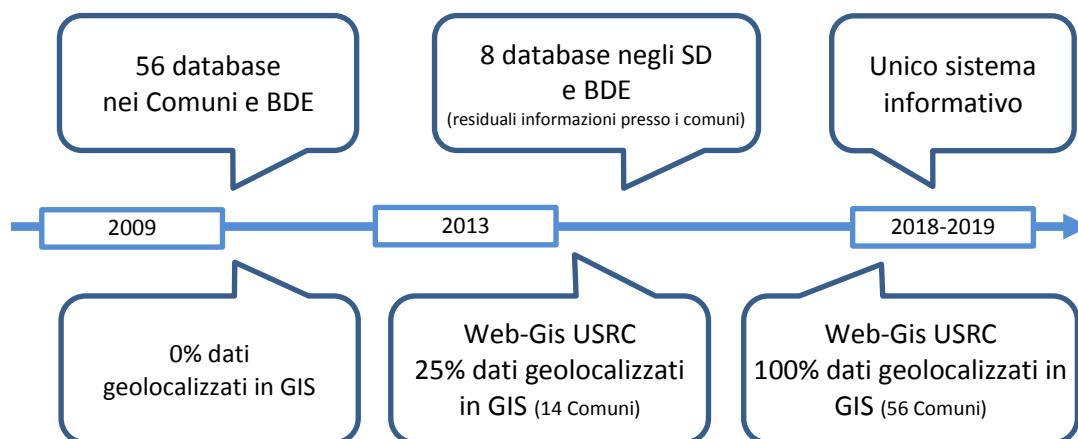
56 database nei Comuni e BDE

8 database negli SD e BDE
(residuali informazioni presso i comuni)

Unico sistema informativo

2009

2013

2018-2019

0% dati geolocalizzati in GIS

Web-Gis USRC
25% dati geolocalizzati in GIS (14 Comuni)

Web-Gis USRC
100% dati geolocalizzati in GIS (56 Comuni)